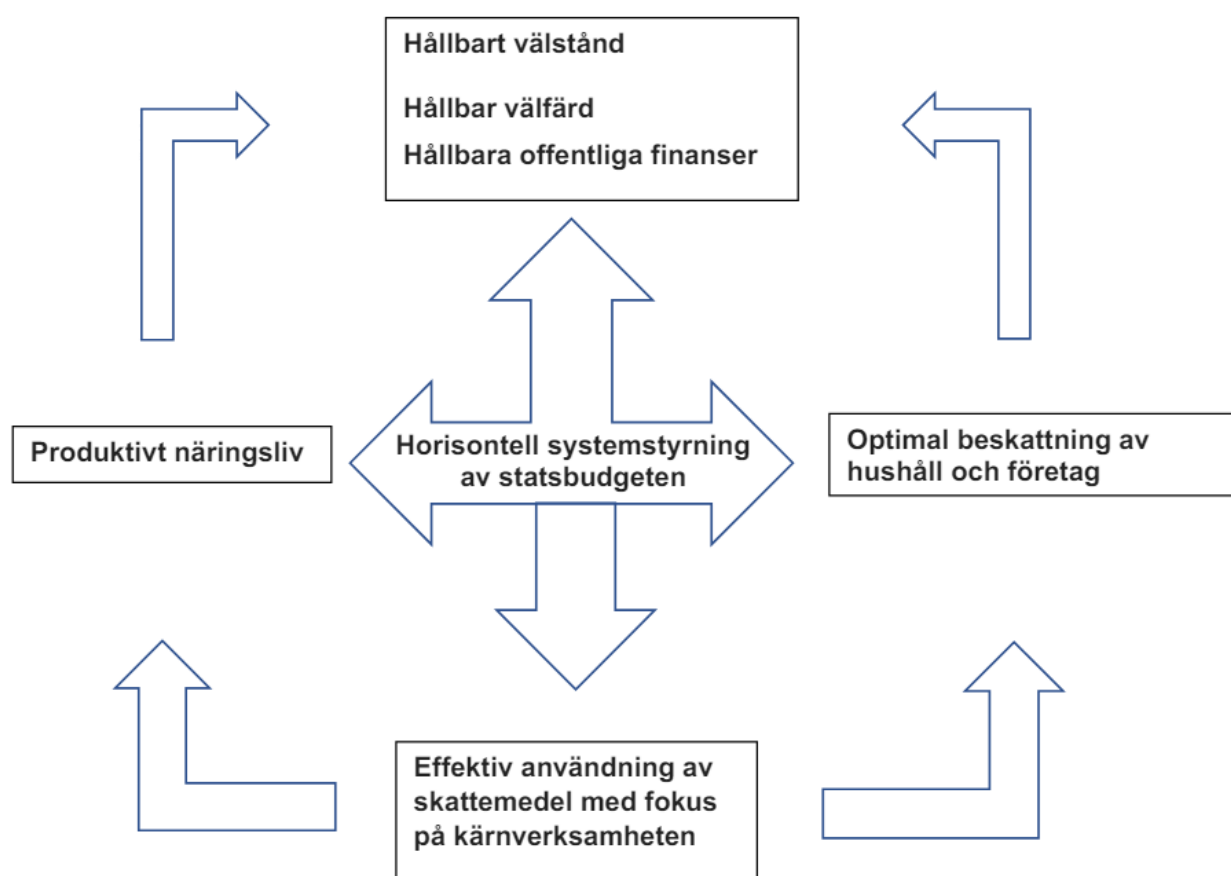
Hållbart välstånd

Hållbar välfärd

Hållbara offentliga finanser

Produktivt näringsliv

Horisontell systemstyrning av statsbudgeten

Optimal beskattning av hushåll och företag

Effektiv användning av skattemedel med fokus på kärnverksamheten